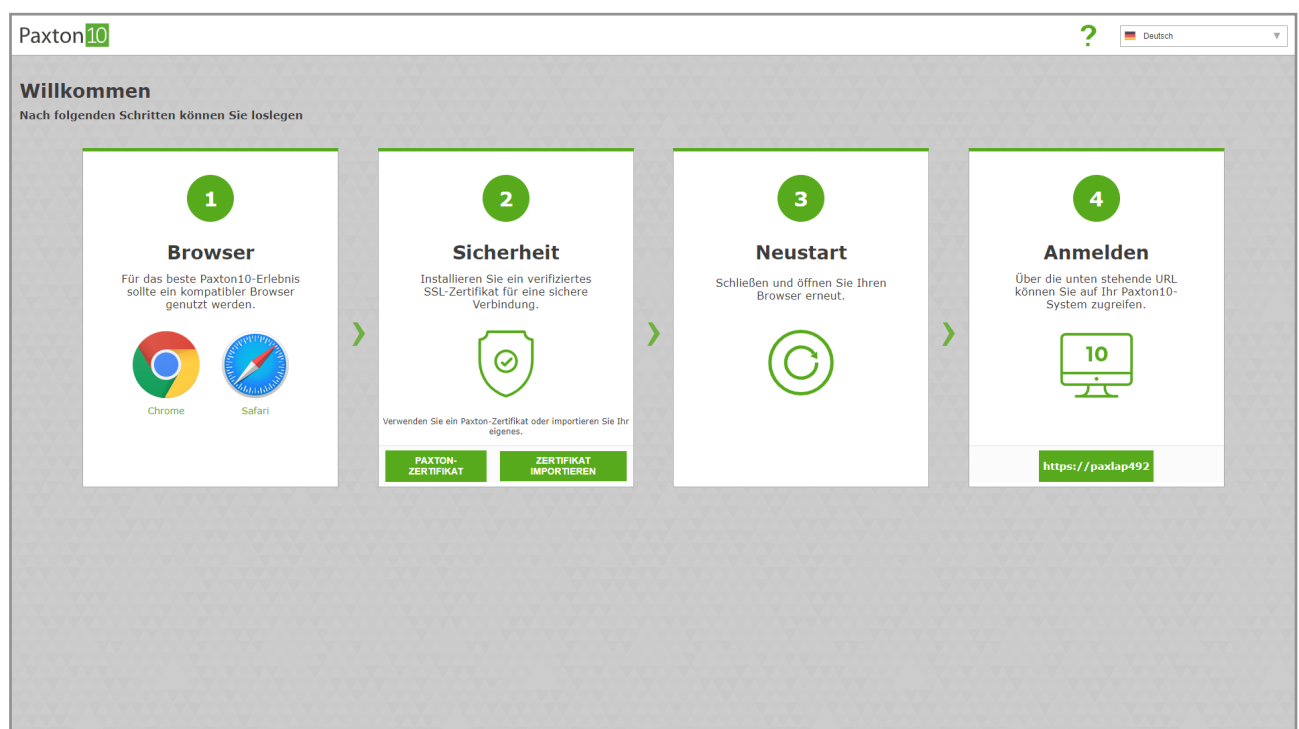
Paxton10

?

Deutsch

Willkommen

Nach folgenden Schritten können Sie loslegen

1

Browser

Für das beste Paxton10-Erlebnis sollte ein kompatibler Browser genutzt werden.

Chrome

Safari

2

Sicherheit

Installieren Sie ein verifiziertes SSL-Zertifikat für eine sichere Verbindung.

Verwenden Sie ein Paxton-Zertifikat oder importieren Sie Ihr eigenes.

PAXTON-ZERTIFIKAT

ZERTIFIKAT IMPORTIEREN

3

Neustart

Schließen und öffnen Sie Ihren Browser erneut.

4

Anmelden

Über die unten stehende URL können Sie auf Ihr Paxton10-System zugreifen.

10

https://paxlap492